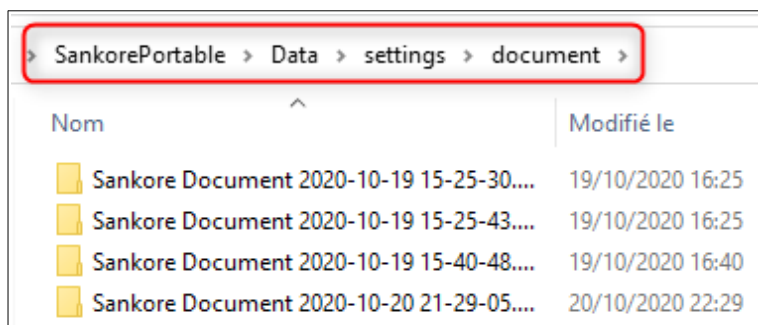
› SankorePortable › Data › settings › document ›

| Nom | Modifié le |
|---|---|
| Sankore Document 2020-10-19 15-25-30.... | 19/10/2020 16:25 |
| Sankore Document 2020-10-19 15-25-43.... | 19/10/2020 16:25 |
| Sankore Document 2020-10-19 15-40-48.... | 19/10/2020 16:40 |
| Sankore Document 2020-10-20 21-29-05.... | 20/10/2020 22:29 |